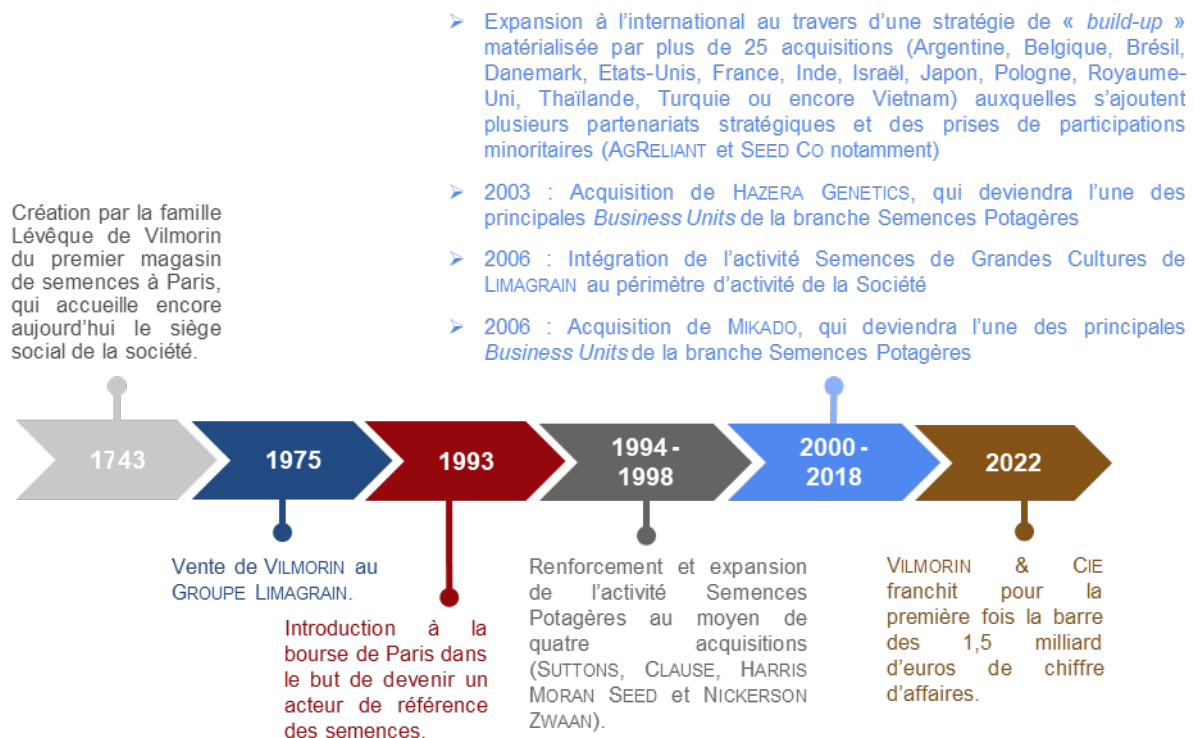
➢ Expansion à l'international au travers d'une stratégie de « *build-up* » matérialisée par plus de 25 acquisitions (Argentine, Belgique, Brésil, Danemark, Etats-Unis, France, Inde, Israël, Japon, Pologne, Royaume-Uni, Thaïlande, Turquie ou encore Vietnam) auxquelles s'ajoutent plusieurs partenariats stratégiques et des prises de participations minoritaires (AgReliant et Seed Co notamment)

➢ 2003 : Acquisition de Hazera Genetics, qui deviendra l'une des principales *Business Units* de la branche Semences Potagères

➢ 2006 : Intégration de l'activité Semences de Grandes Cultures de Limagrain au périmètre d'activité de la Société

➢ 2006 : Acquisition de Mikado, qui deviendra l'une des principales *Business Units* de la branche Semences Potagères

Création par la famille Lévêque de Vilmorin du premier magasin de semences à Paris, qui accueille encore aujourd'hui le siège social de la société.

1743

1975

1993

1994 - 1998

2000 - 2018

2022

Vente de Vilmorin au Groupe Limagrain.

Introduction à la bourse de Paris dans le but de devenir un acteur de référence des semences.

Renforcement et expansion de l'activité Semences Potagères au moyen de quatre acquisitions (Suttons, Clause, Harris Moran Seed et Nickerson Zwaan).

Vilmorin & Cie franchit pour la première fois la barre des 1,5 milliard d'euros de chiffre d'affaires.